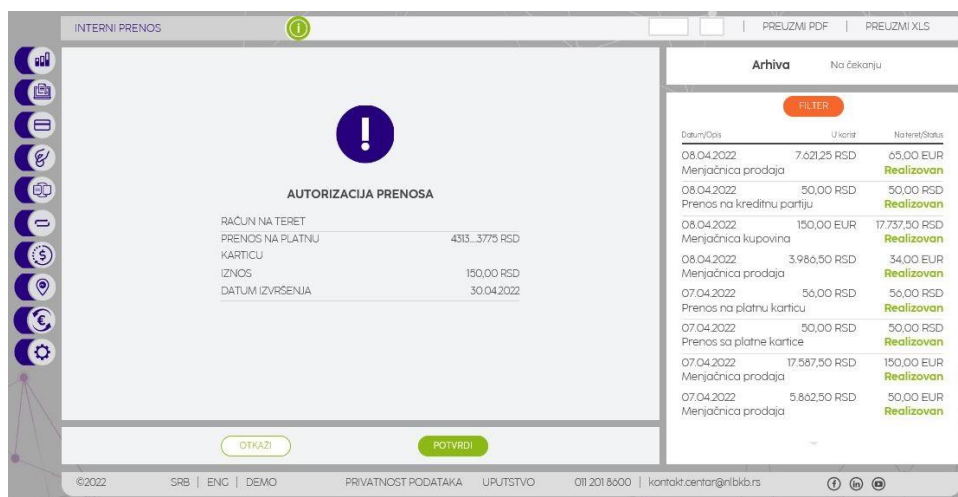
INTERNI PRENOS

| PREUZMI PDF | PREUZMI XLS

AUTORIZACIJA PRENOSA

| | |
|---|---|
| RAČUN NA TERET | |
| PRENOS NA PLATNU KARTICU | 4313....3775 RSD |
| IZNOS | 150,00 RSD |
| DATUM IZVRŠENJA | 30.04.2022 |

OTKAŽI POTVRDI

Arhiva Na čekanju

FILTER

| Datum/Opis | U korist | Na teret/Status |
|---|---|---|
| 08.04.2022 Menjačnica prodaja | 7.621,25 RSD | 65,00 EUR Realizovan |
| 08.04.2022 Prenos na kreditnu partiju | 50,00 RSD | 50,00 RSD Realizovan |
| 08.04.2022 Menjačnica kupovina | 150,00 EUR | 17.737,50 RSD Realizovan |
| 08.04.2022 Menjačnica prodaja | 3.986,50 RSD | 34,00 EUR Realizovan |
| 07.04.2022 Prenos na platnu karticu | 56,00 RSD | 56,00 RSD Realizovan |
| 07.04.2022 Prenos sa platne kartice | 50,00 RSD | 50,00 RSD Realizovan |
| 07.04.2022 Menjačnica prodaja | 17.587,50 RSD | 150,00 EUR Realizovan |
| 07.04.2022 Menjačnica prodaja | 5.862,50 RSD | 50,00 EUR Realizovan |

©2022 SRB | ENG | DEMO PRIVATNOST PODATAKA UPUTSTVO 011 201 8600 | kontakt.centar@rlbkb.rs